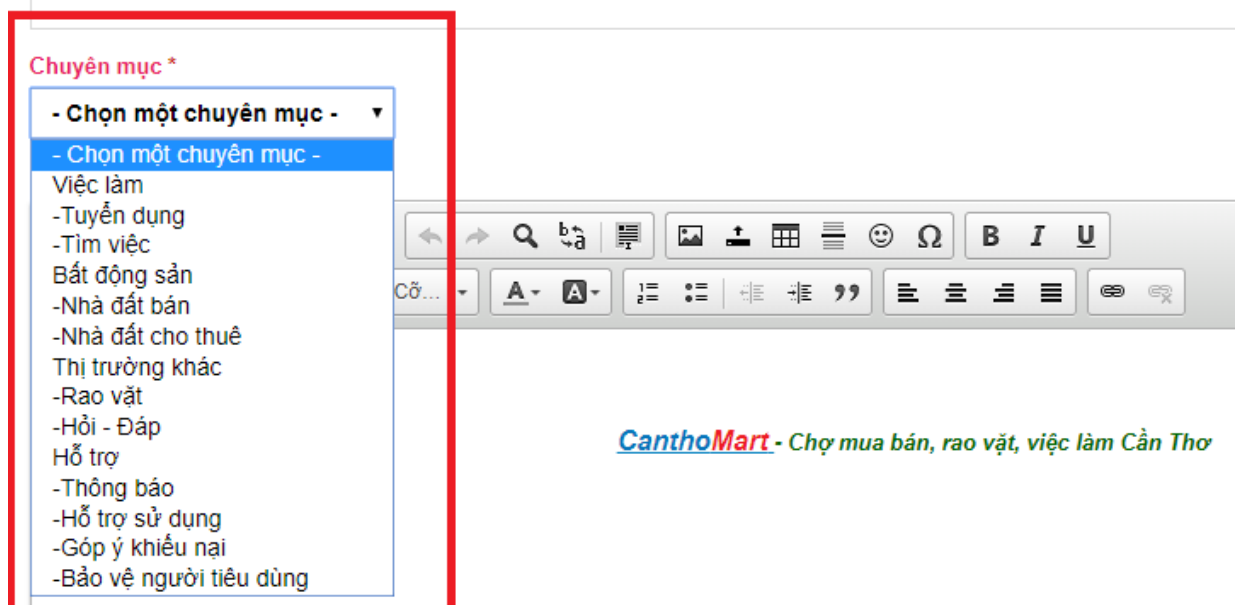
Chuyên mục *

- Chọn một chuyên mục -

- Chọn một chuyên mục -
Việc làm
-Tuyển dụng
-Tìm việc
Bất động sản
-Nhà đất bán
-Nhà đất cho thuê
Thị trường khác
-Rao vặt
-Hỏi - Đáp
Hỗ trợ
-Thông báo
-Hỗ trợ sử dụng
-Góp ý khiếu nại
-Bảo vệ người tiêu dùng

Cỡ...

B I U

CanthoMart - Chợ mua bán, rao vặt, việc làm Cần Thơ